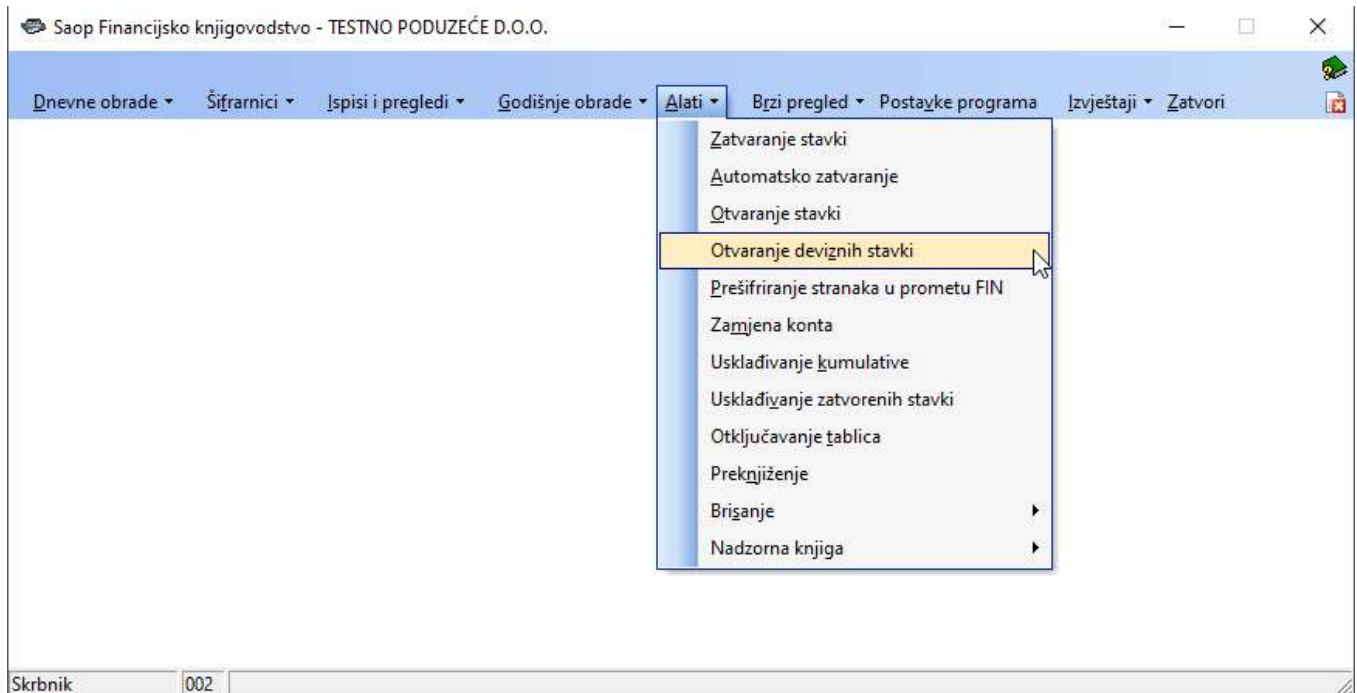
Saop Financijsko knjigovodstvo - TESTNO PODUZEĆE D.O.O.

Dnevne obrade ▾ Šifrarnici ▾ Ispisi i pregledi ▾ Godišnje obrade ▾ Alati ▾ Brzi pregled ▾ Postavke programa Izvještaji ▾ Zatvori

Zatvaranje stavki
Automatsko zatvaranje
Otvaranje stavki
Otvaranje deviznih stavki
Prešifriranje stranaka u prometu FIN
Zamjena konta
Usklađivanje kumulative
Usklađivanje zatvorenih stavki
Otključavanje tablica
Preknjiženje
Brisanje
Nadzorna knjiga

Skrbnik 002